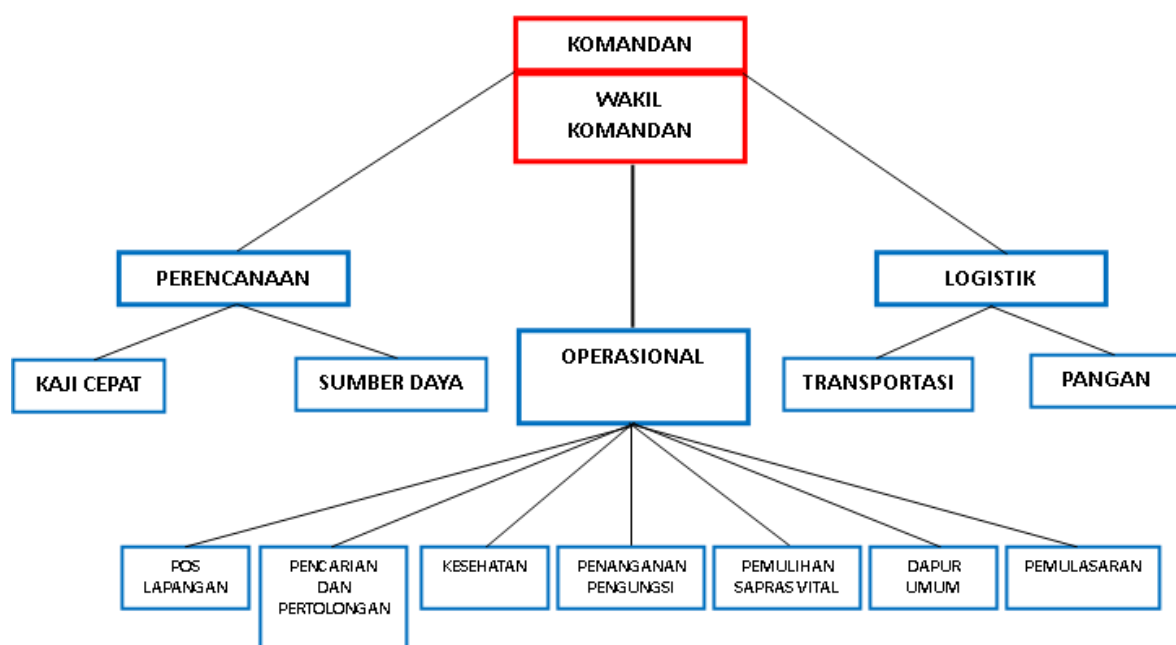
KOMANDAN

WAKIL KOMANDAN

PERENCANAAN

OPERASIONAL

LOGISTIK

KAJI CEPAT

SUMBER DAYA

TRANSPORTASI

PANGAN

POS LAPANGAN

PENCARIAN DAN PERTOLONGAN

KESEHATAN

PENANGANAN PENGUNGSI

PEMULIHAN SAPRAS VITAL

DAPUR UMUM

PEMULASARAN